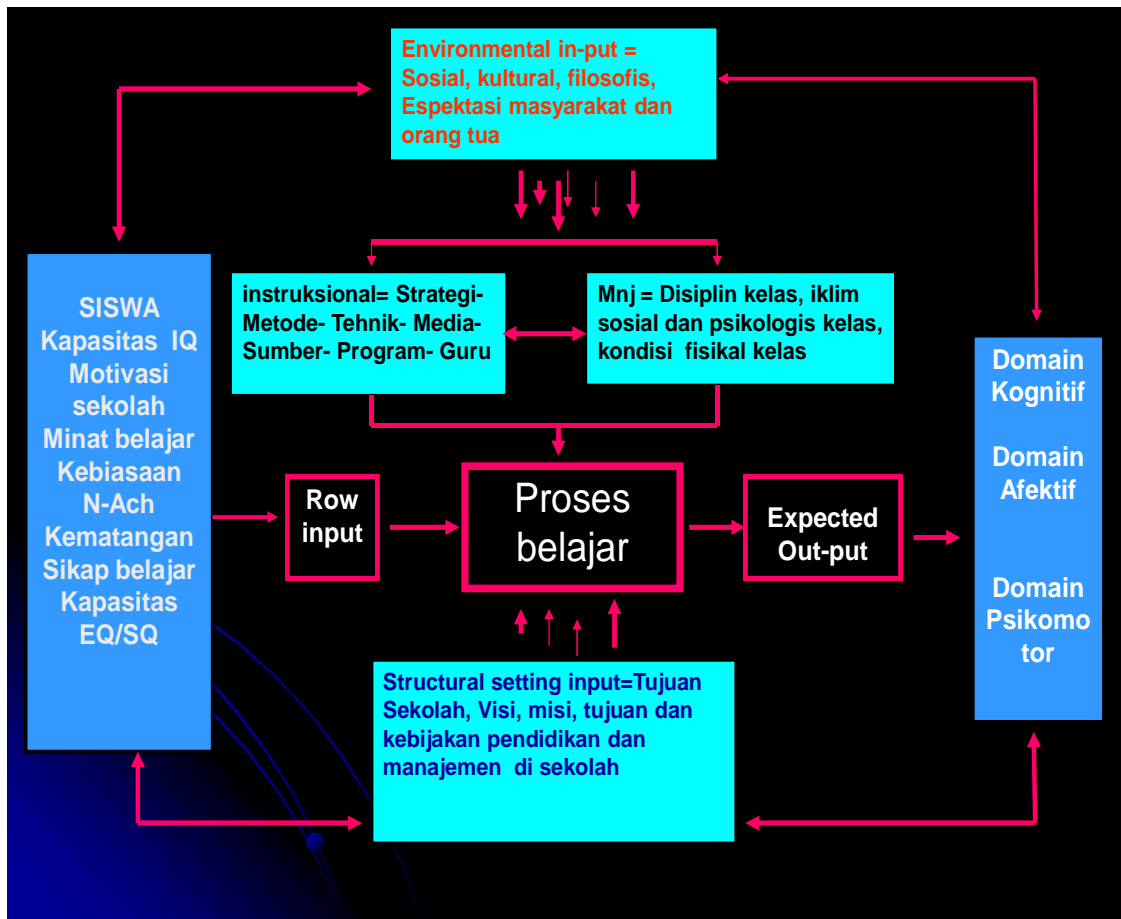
Environmental in-put = Sosial, kultural, filosofis, Espektasi masyarakat dan orang tua

SISWA
Kapasitas IQ
Motivasi sekolah
Minat belajar
Kebiasaan
N-Ach
Kematangan
Sikap belajar
Kapasitas EQ/SQ

instruksional= Strategi- Metode- Tehnik- Media- Sumber- Program- Guru

Mnj = Disiplin kelas, iklim sosial dan psikologis kelas, kondisi fisikal kelas

Domain Kognitif

Domain Afektif

Domain Psikomo tor

Row input

Proses belajar

Expected Out-put

Structural setting input=Tujuan Sekolah, Visi, misi, tujuan dan kebijakan pendidikan dan manajemen di sekolah